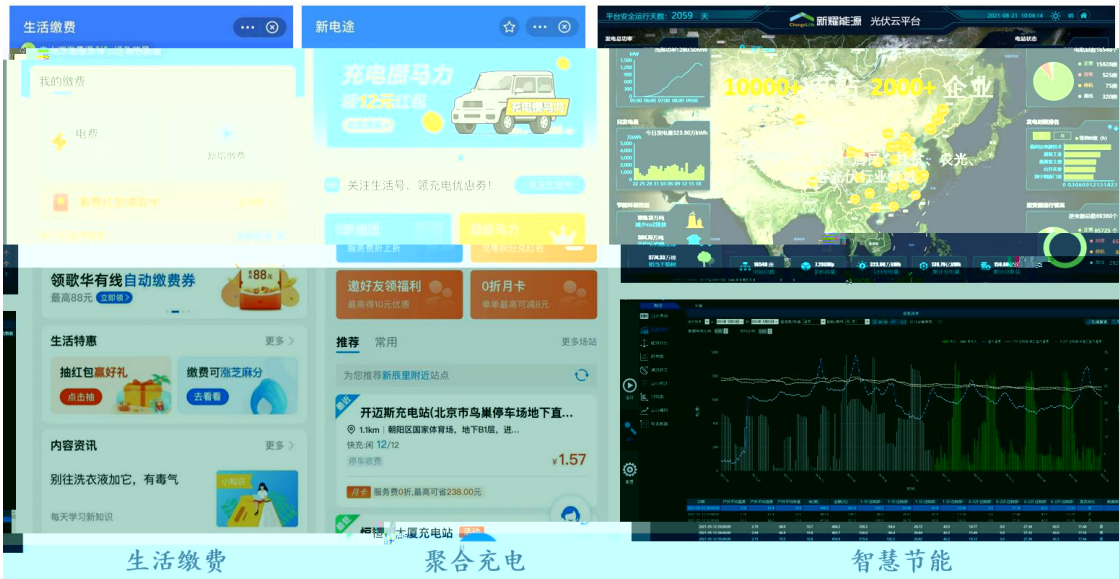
生活缴费

我的缴费

电费

添加缴费

领歌华有线自动缴费券
最高88元 立即领 >

¥88元

生活特惠 更多 >

抽红包赢好礼
点击抽

缴费可涨芝麻分
去看看

内容资讯 更多 >

别往洗衣液加它，有毒气

每天学习新知识

新电途

充电骐马力

关注生活号，领充电优惠券！

邀好友领福利
最高得10元优惠

0折月卡
单单最高可减8元

推荐 常用 更多场站

为您推荐新质里附近站点

开迈斯充电站(北京市鸟巢停车场地下直...
1.1km | 朝阳区国家体育场，地下B1层，进...
快充:闲 12/12
停车收费
¥1.57
月卡 服务费0折,最高可省238.00元

大厦充电站

平台安全运行天数: 2059 天

新耀能源 光伏云平台

10000+ 2000+ 企业

生活缴费

聚合充电

智慧节能